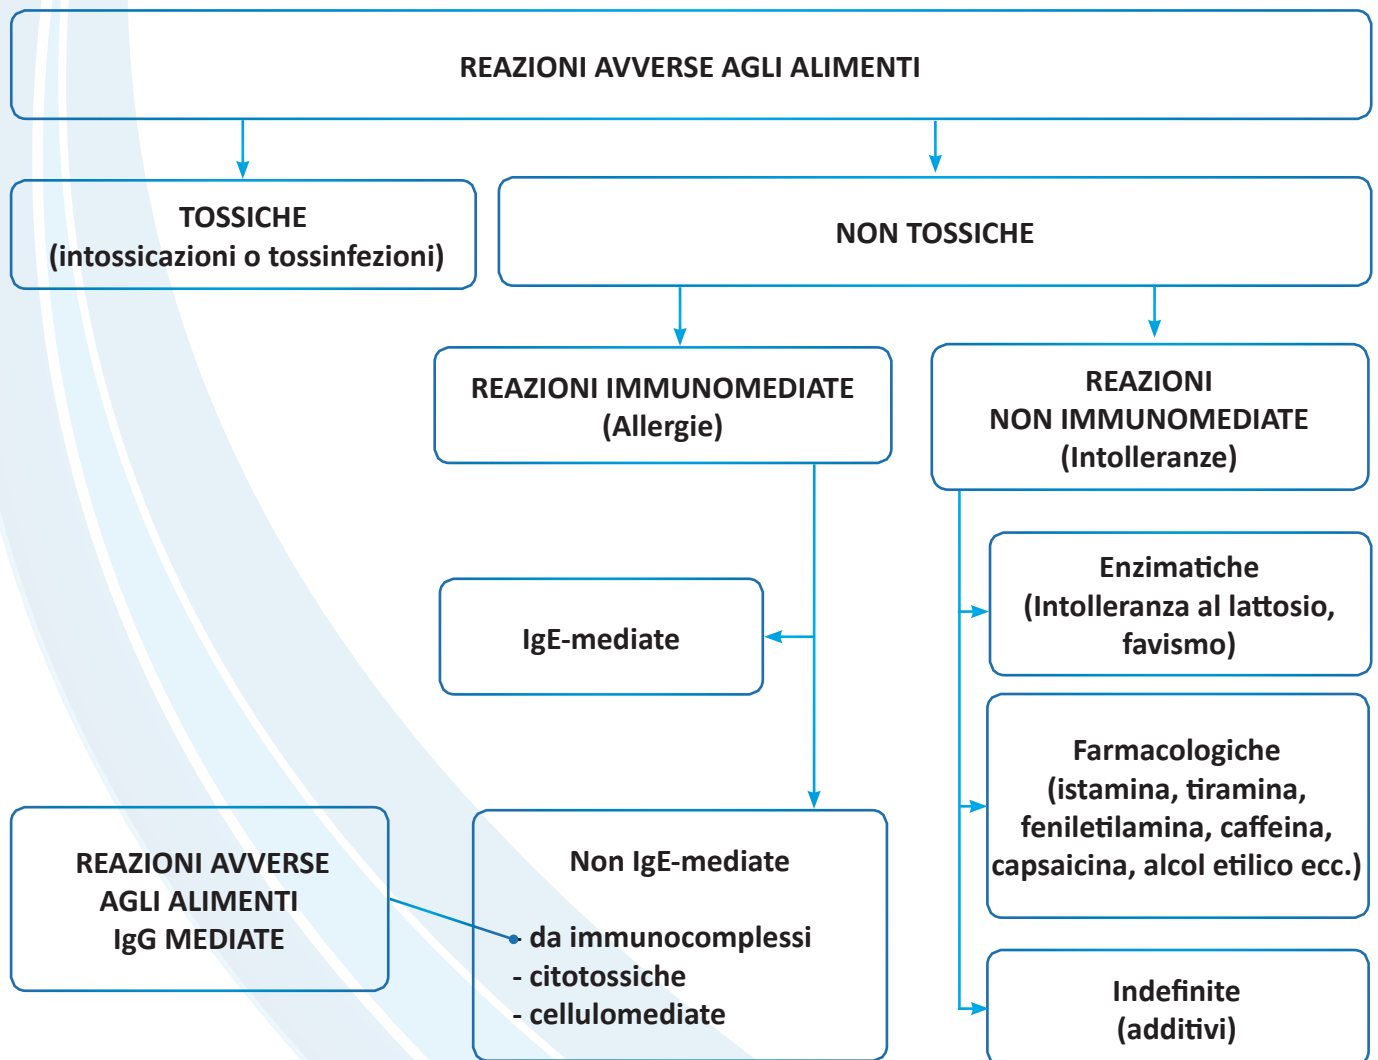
REAZIONI AVVERSE AGLI ALIMENTI

TOSSICHE
(intossicazioni o tossinfezioni)

NON TOSSICHE

REAZIONI IMMUNOMEDIATE
(Allergie)

REAZIONI
NON IMMUNOMEDIATE
(Intolleranze)

IgE-mediate

Enzimatiche
(Intolleranza al lattosio, favismo)

Farmacologiche
(istamina, tiramina, feniletilamina, caffeina, capsaicina, alcol etilico ecc.)

REAZIONI AVVERSE
AGLI ALIMENTI
IgG MEDIATE

Non IgE-mediate

da immunocomplessi
- citotossiche
- cellulomediate

Indefinite
(additivi)